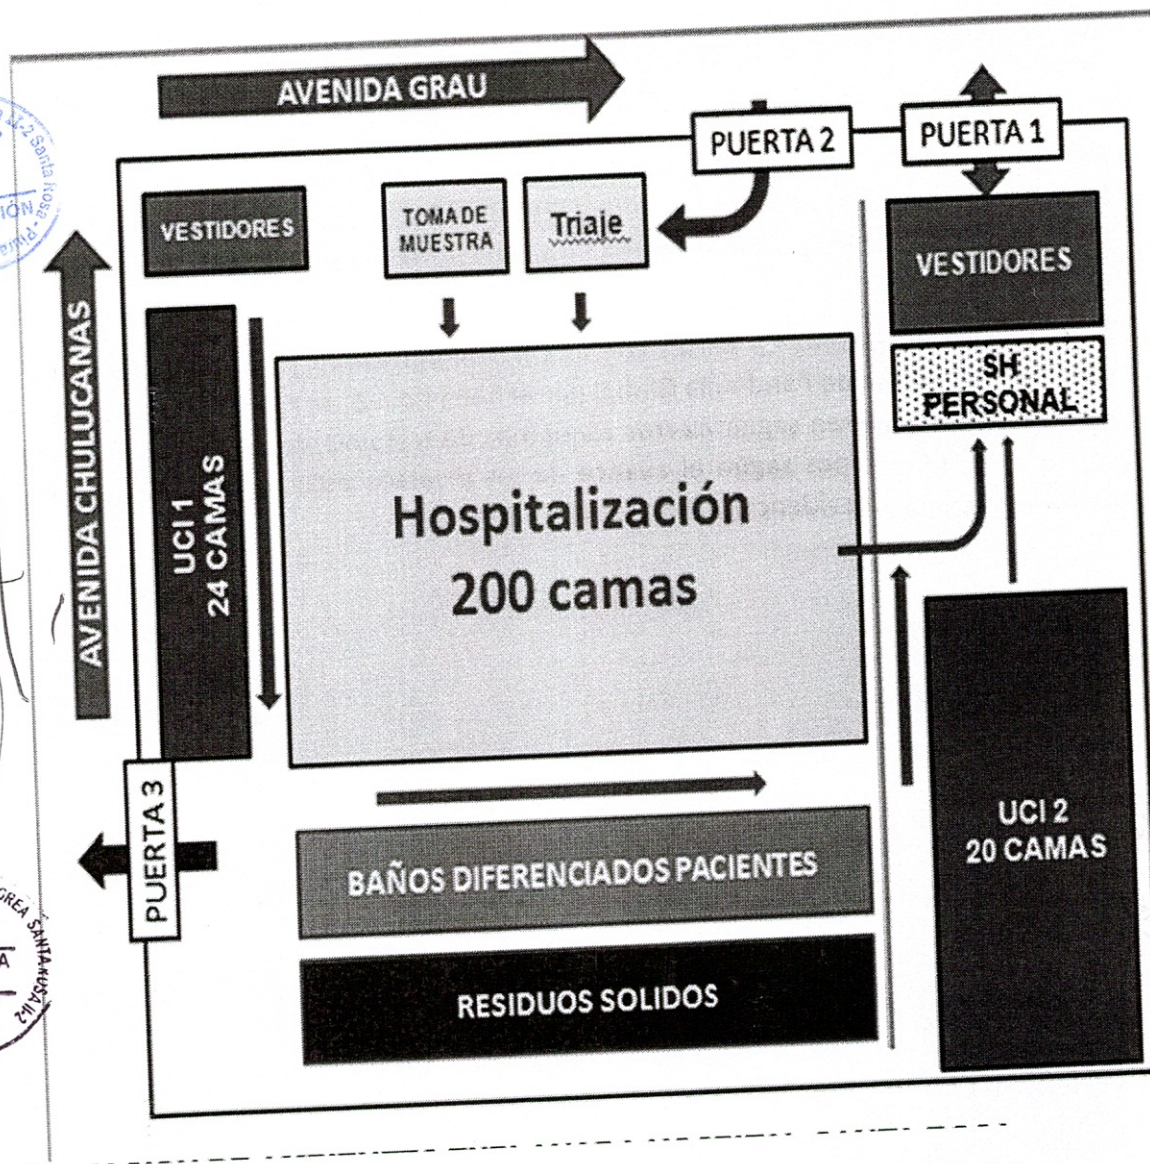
AVENIDA GRAU

PUERTA 2

PUERTA 1

VESTIDORES

TOMA DE MUESTRA

Triaje

VESTIDORES

SH PERSONAL

AVENIDA CHULUCANAS

UCI 1 24 CAMAS

Hospitalización 200 camas

PUERTA 3

UCI 2 20 CAMAS

BAÑOS DIFERENCIADOS PACIENTES

RESIDUOS SOLIDOS